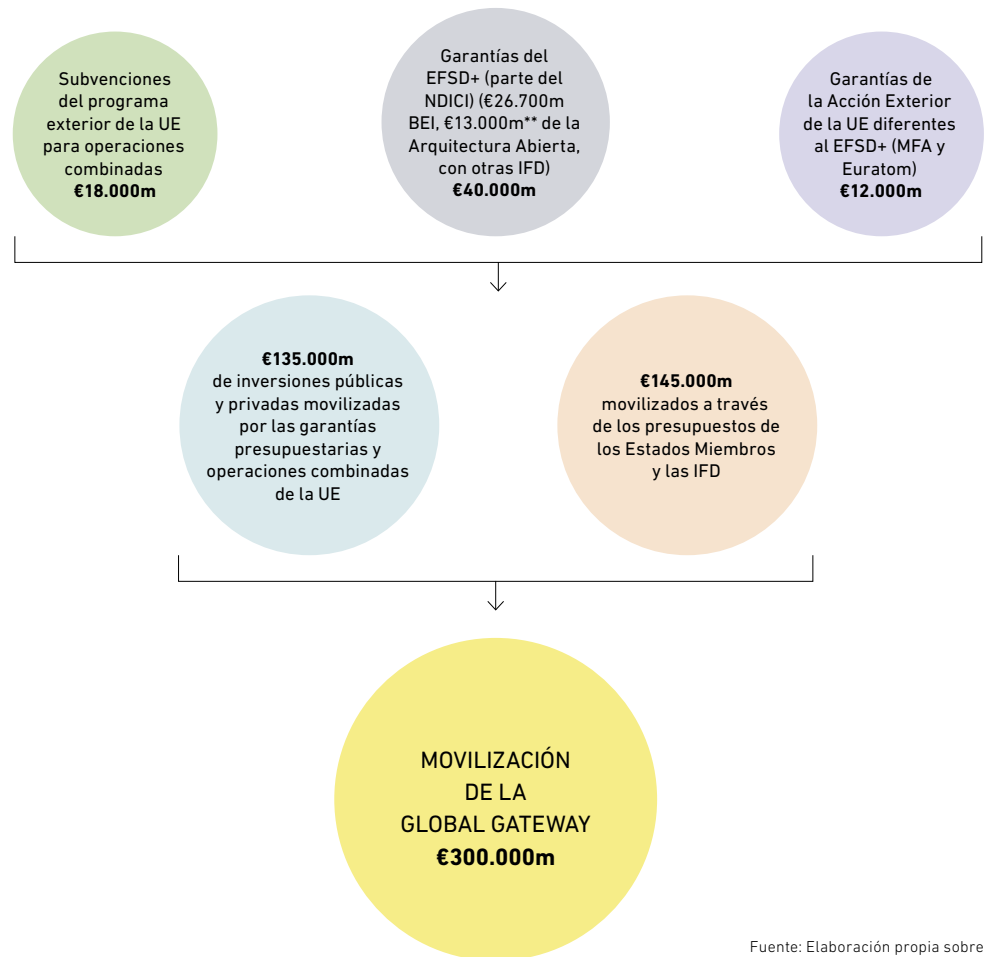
Subvenciones del programa exterior de la UE para operaciones combinadas
**€18.000m**

Garantías del EFSD+ (parte del NDICI) (€26.700m BEI, €13.000m** de la Arquitectura Abierta, con otras IFD)
**€40.000m**

Garantías de la Acción Exterior de la UE diferentes al EFSD+ (MFA y Euratom)
**€12.000m**

**€135.000m**
de inversiones públicas y privadas movilizadas por las garantías presupuestarias y operaciones combinadas de la UE

**€145.000m**
movilizados a través de los presupuestos de los Estados Miembros y las IFD

MOVILIZACIÓN DE LA GLOBAL GATEWAY
**€300.000m**

Fuente: Elaboración propia sobre